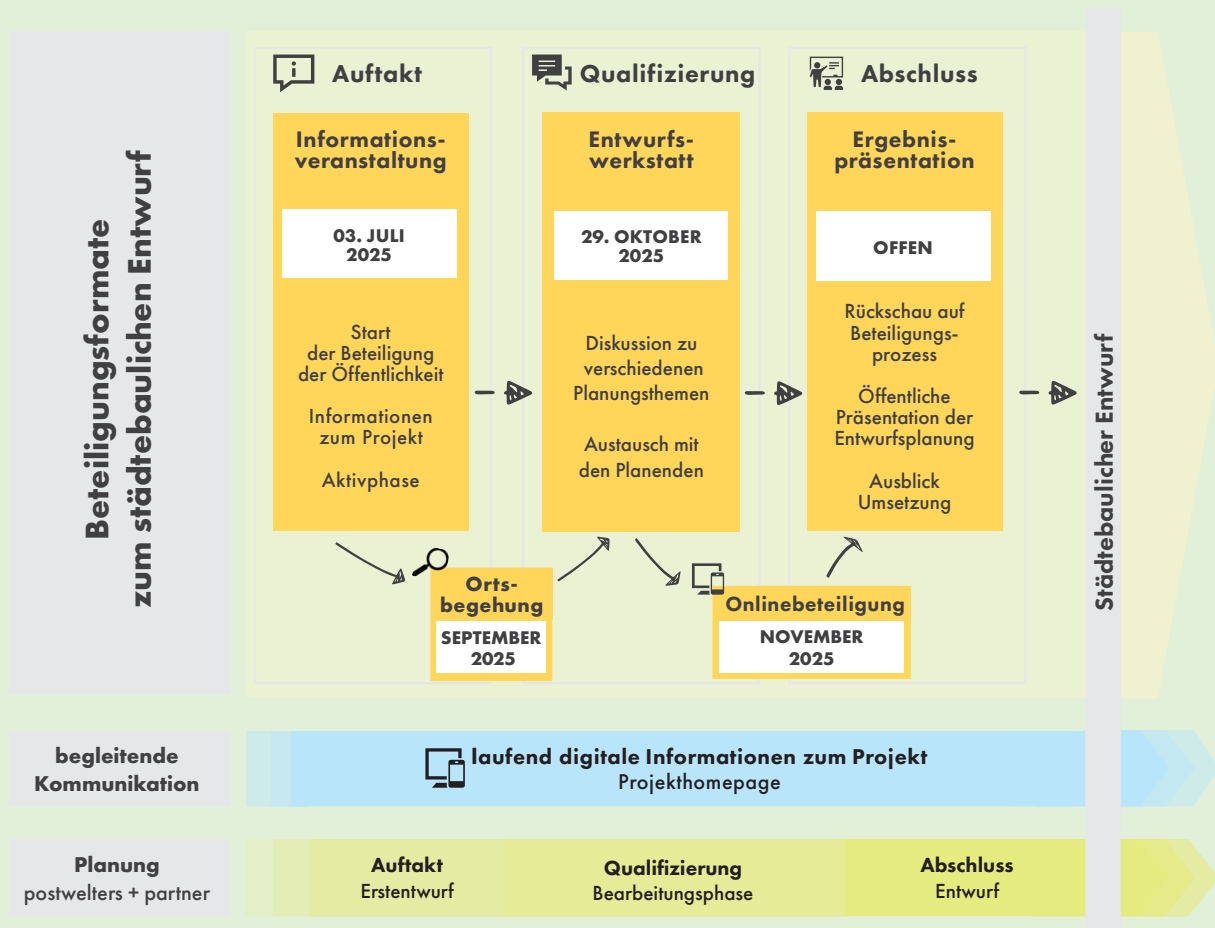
Beteiligungsformate zum städtebaulichen Entwurf

Auftakt

Informationsveranstaltung

03. JULI 2025

Start der Beteiligung der Öffentlichkeit

Informationen zum Projekt

Aktivphase

Qualifizierung

Entwurfswerkstatt

29. OKTOBER 2025

Diskussion zu verschiedenen Planungsthemen

Austausch mit den Planenden

Abschluss

Ergebnispräsentation

OFFEN

Rückschau auf Beteiligungsprozess

Öffentliche Präsentation der Entwurfsplanung

Ausblick Umsetzung

Ortsbegehung

SEPTEMBER 2025

Onlinebeteiligung

NOVEMBER 2025

Städtebaulicher Entwurf

begleitende Kommunikation

laufend digitale Informationen zum Projekt
Projekthomepage

Planung
postwelters + partner

Auftakt
Erstentwurf

Qualifizierung
Bearbeitungsphase

Abschluss
Entwurf